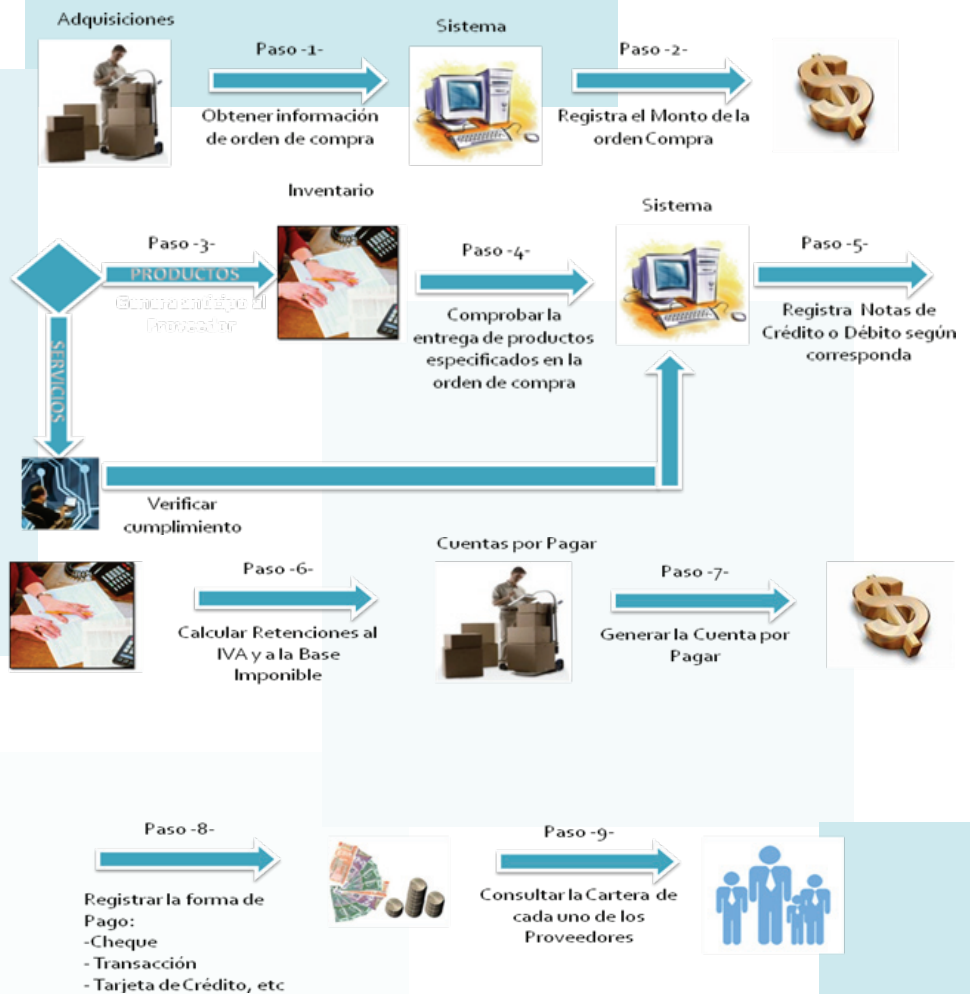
Adquisiciones

Sistema

Paso -1-

Obtener información de orden de compra

Paso -2-

Registra el Monto de la orden Compra

Inventario

Sistema

Paso -3-

PRODUCTOS

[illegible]

SERVICIOS

Paso -4-

Comprobar la entrega de productos especificados en la orden de compra

Paso -5-

Registra Notas de Crédito o Débito según corresponda

Verificar cumplimiento

Cuentas por Pagar

Paso -6-

Calcular Retenciones al IVA y a la Base Imponible

Paso -7-

Generar la Cuenta por Pagar

Paso -8-

Registrar la forma de Pago:
-Cheque
- Transacción
- Tarjeta de Crédito, etc

Paso -9-

Consultar la Cartera de cada uno de los Proveedores